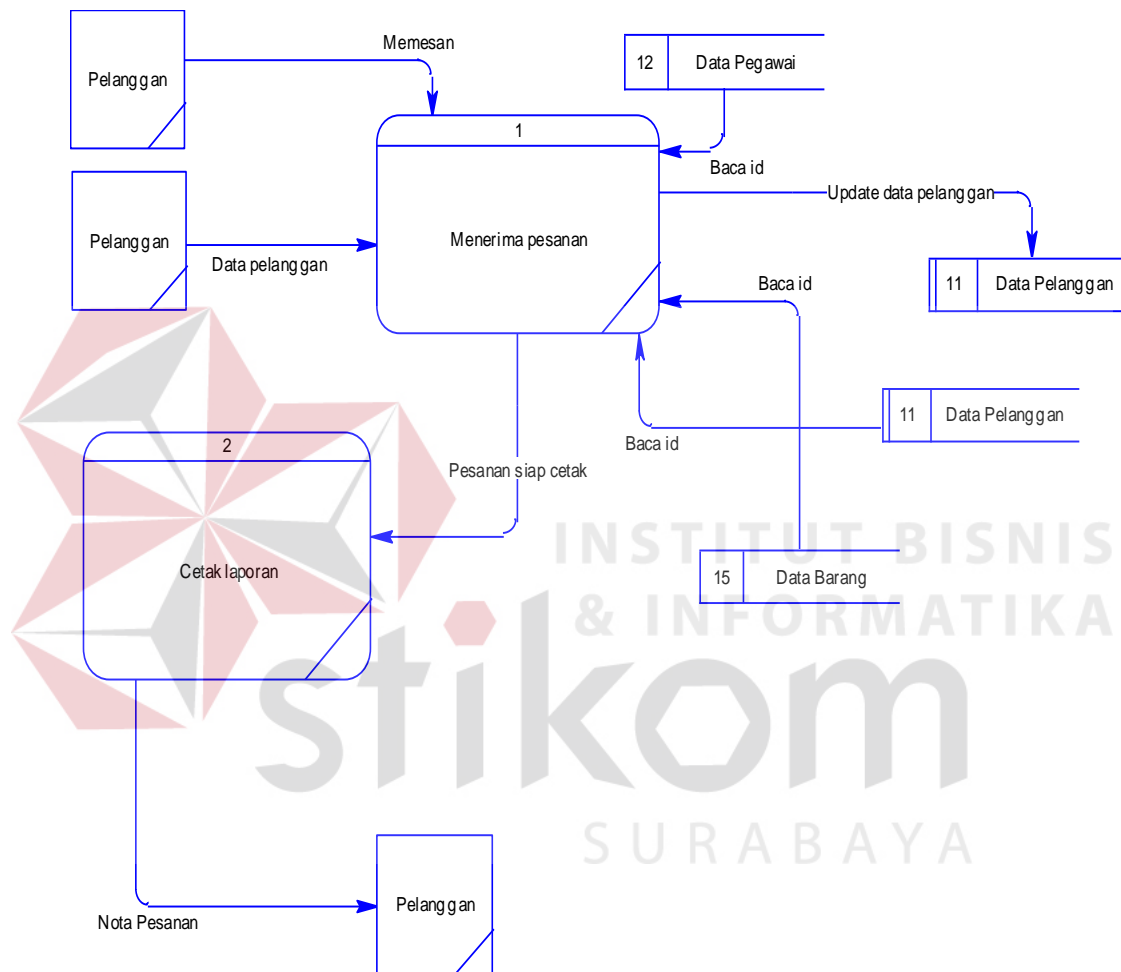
Pelanggan

Memesan

12 Data Pegawai

1

Menerima pesanan

Baca id

Update data pelanggan

11 Data Pelanggan

Pelanggan

Data pelanggan

Baca id

11 Data Pelanggan

Baca id

2

Cetak laporan

Pesanan siap cetak

15 Data Barang

INSTITUT BISNIS & INFORMATIKA

stikom

SURABAYA

Nota Pesanan

Pelanggan